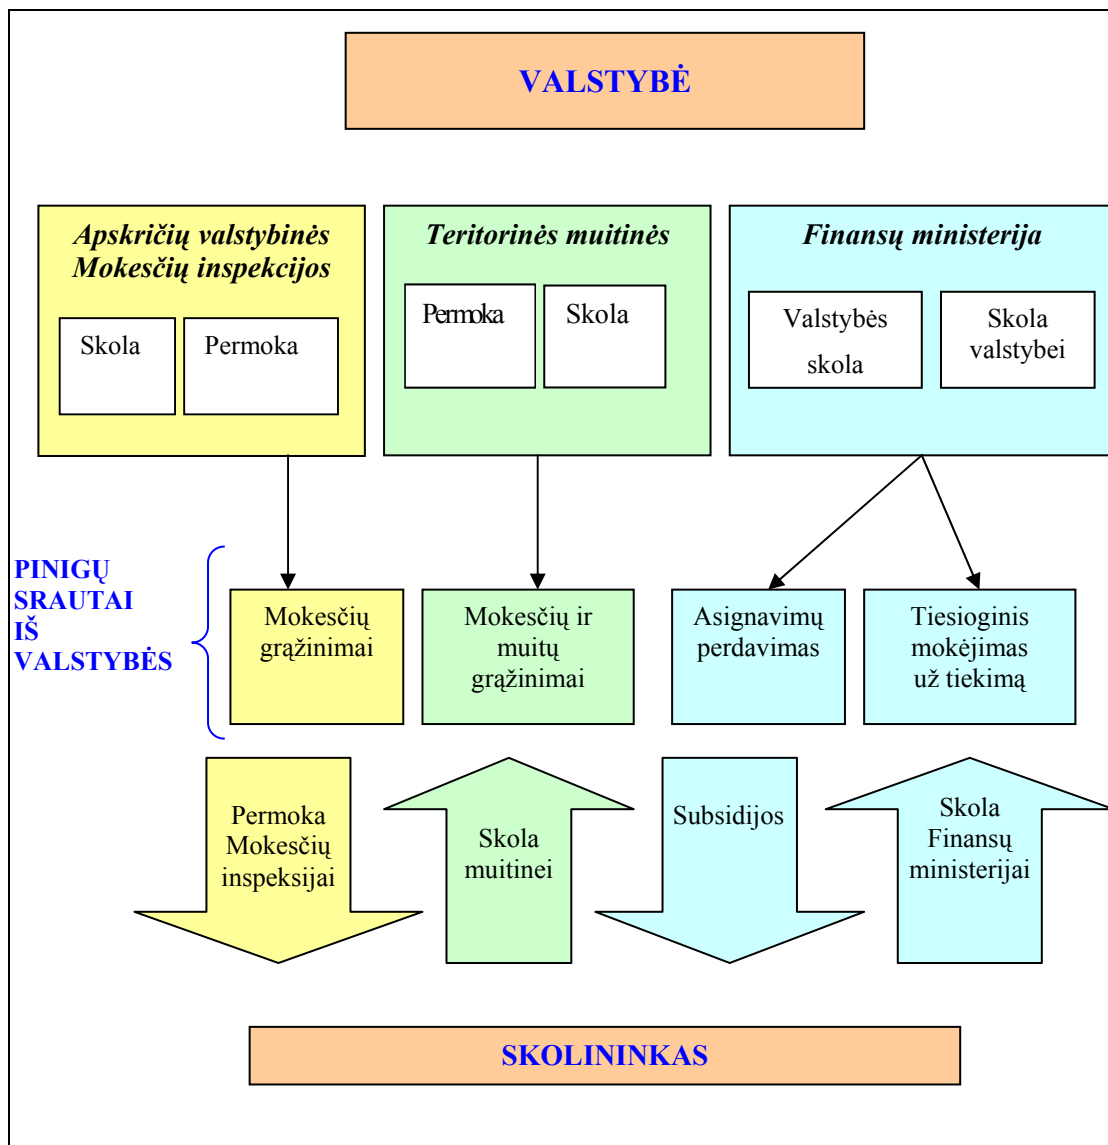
VALSTYBĖ

Apskričių valstybinės Mokesčių inspekcijos

Skola

Permoka

Teritorinės muitinės

Permoka

Skola

Finansų ministerija

Valstybės skola

Skola valstybei

PINIGŲ SRAUTAI IŠ VALSTYBĖS

Mokesčių grąžinimai

Mokesčių ir muitų grąžinimai

Asignavimų perdavimas

Tiesioginis mokėjimas už tiekimą

Permoka Mokesčių inspeksijai

Skola muitinei

Subsidijos

Skola Finansų ministerijai

SKOLININKAS